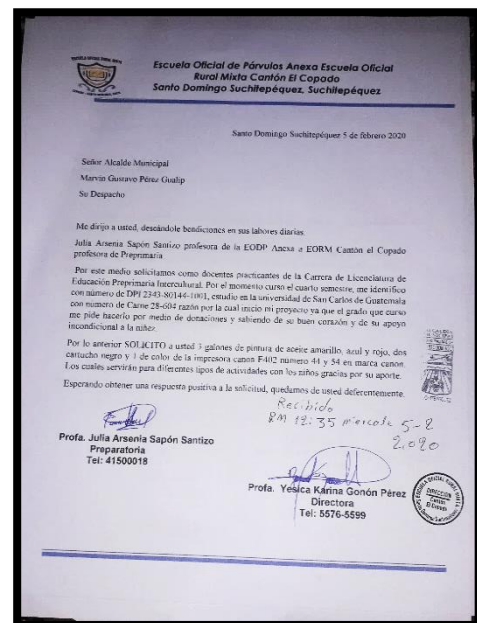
Escuela Oficial de Párvulos Anexa Escuela Oficial Rural Mixta Cantón El Copado
Santo Domingo Suchitepéquez, Suchitepéquez

Santo Domingo Suchitepéquez 5 de febrero 2020

Señor Alcalde Municipal
Marvin Gustavo Pérez Gualip
Su Despacho

Me dirijo a usted, deseándole bendiciones en sus labores diarias.

Julia Arsenia Sapón Santizo profesora de la EODP Anexa a EORM Cantón el Copado profesora de Preprimaria

Por este medio solicitamos como docentes practicantes de la Carrera de Licenciatura de Educación Preprimaria Intercultural. Por el momento curso el cuarto semestre, me identifico con número de DPI 2343-80144-1001, estudio en la universidad de San Carlos de Guatemala con numero de Carne 28-604 razón por la cual inicio mi proyecto ya que el grado que curso me pide hacerlo por medio de donaciones y sabiendo de su buen corazón y de su apoyo incondicional a la niñez.

Por lo anterior SOLICITO a usted 3 galones de pintura de aceite amarillo, azul y rojo, dos cartucho negro y 1 de color de la impresora canon F402 número 44 y 54 en marca canon. Los cuales servirán para diferentes tipos de actividades con los niños gracias por su aporte.

Esperando obtener una respuesta positiva a la solicitud, quedamos de usted deferentemente.

Recibido
8M 12:35 miercole 5-2 2020

Profa. Julia Arsenia Sapón Santizo
Preparatoria
Tel: 41500018

Profa. Yesica Karina Gonón Pérez
Directora
Tel: 5576-5599